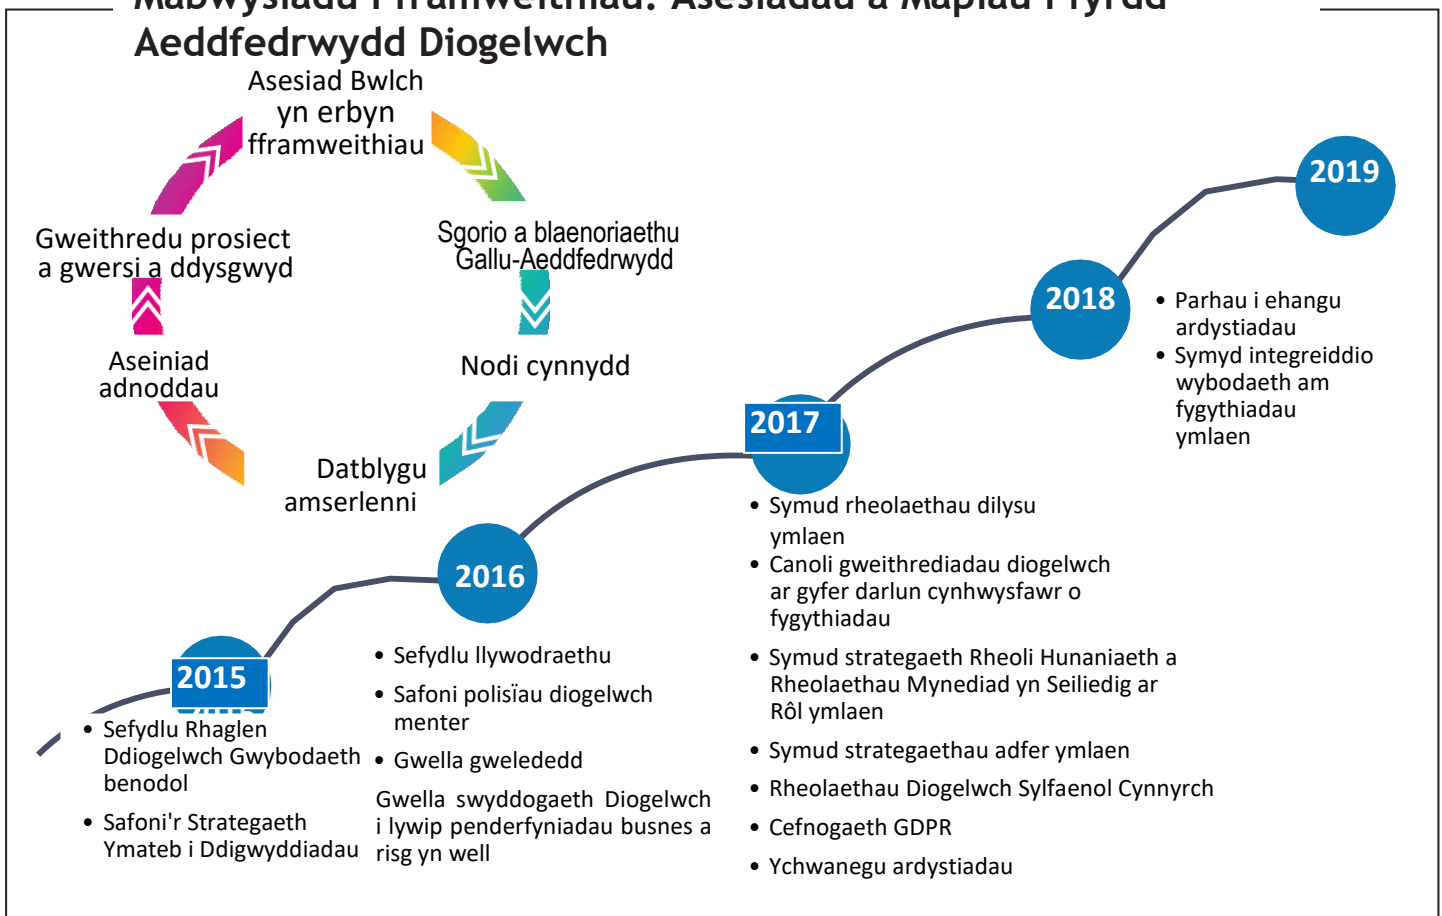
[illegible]
Aeddfedrwydd Diogelwch

Asesiad Bwlch yn erbyn fframweithiau

Sgorio a blaenoriaethu Gallu-Aeddfedrwydd

Nodi cynnydd

Datblygu amserlenni

Aseiniad adnoddau

Gweithredu prosiect a gwersi a ddysgwyd

2019

2018

- Parhau i ehangu ardystiadau
- Symyd integreiddio wybodaeth am fygythiadau ymlaen

2017

- Symud rheolaethau dilysu ymlaen
- Canoli gweithrediadau diogelwch ar gyfer darlun cynhwysfawr o fygythiadau
- Symud strategaeth Rheoli Hunaniaeth a Rheolaethau Mynediad yn Seiliedig ar Rôl ymlaen
- Symud strategaethau adfer ymlaen
- Rheolaethau Diogelwch Sylfaenol Cynnyrch
- Cefnogaeth GDPR
- Ychwanegu ardystiadau

2016

- Sefydlu llywodraethu
- Safoni polisïau diogelwch menter
- Gwella gweledEdd

Gwella swyddogaeth Diogelwch i lywip penderfyniadau busnes a risg yn well

2015

- Sefydlu Rhaglen Ddiogelwch Gwybodaeth benodol
- Safoni'r Strategaeth Ymateb i Ddigwyddiadau